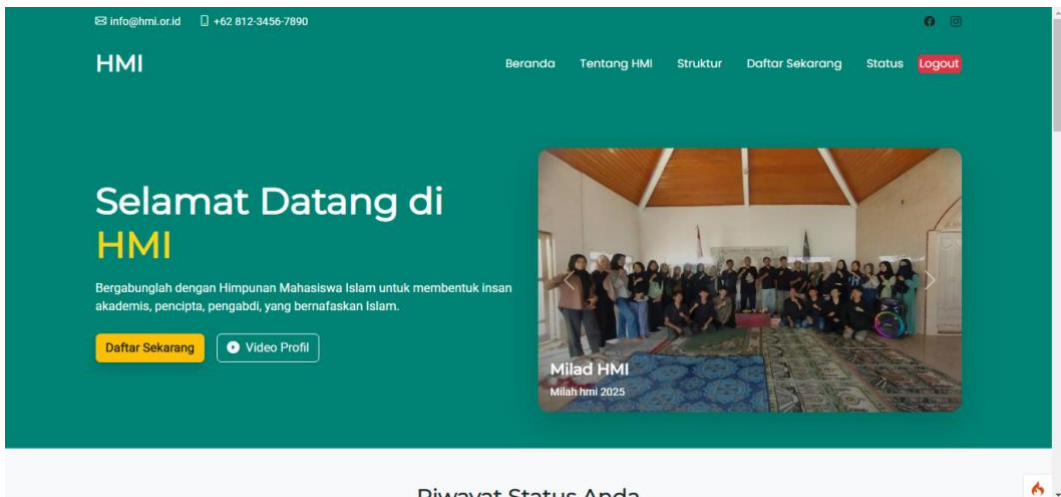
info@hmi.or.id +62 812-3456-7890

HMI

Beranda Tentang HMI Struktur Daftar Sekarang Status Logout

Selamat Datang di HMI

Bergabunglah dengan Himpunan Mahasiswa Islam untuk membentuk insan akademis, pencipta, pengabdi, yang bernafaskan Islam.

Daftar Sekarang Video Profil

Milad HMI
Milah hmi 2025

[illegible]